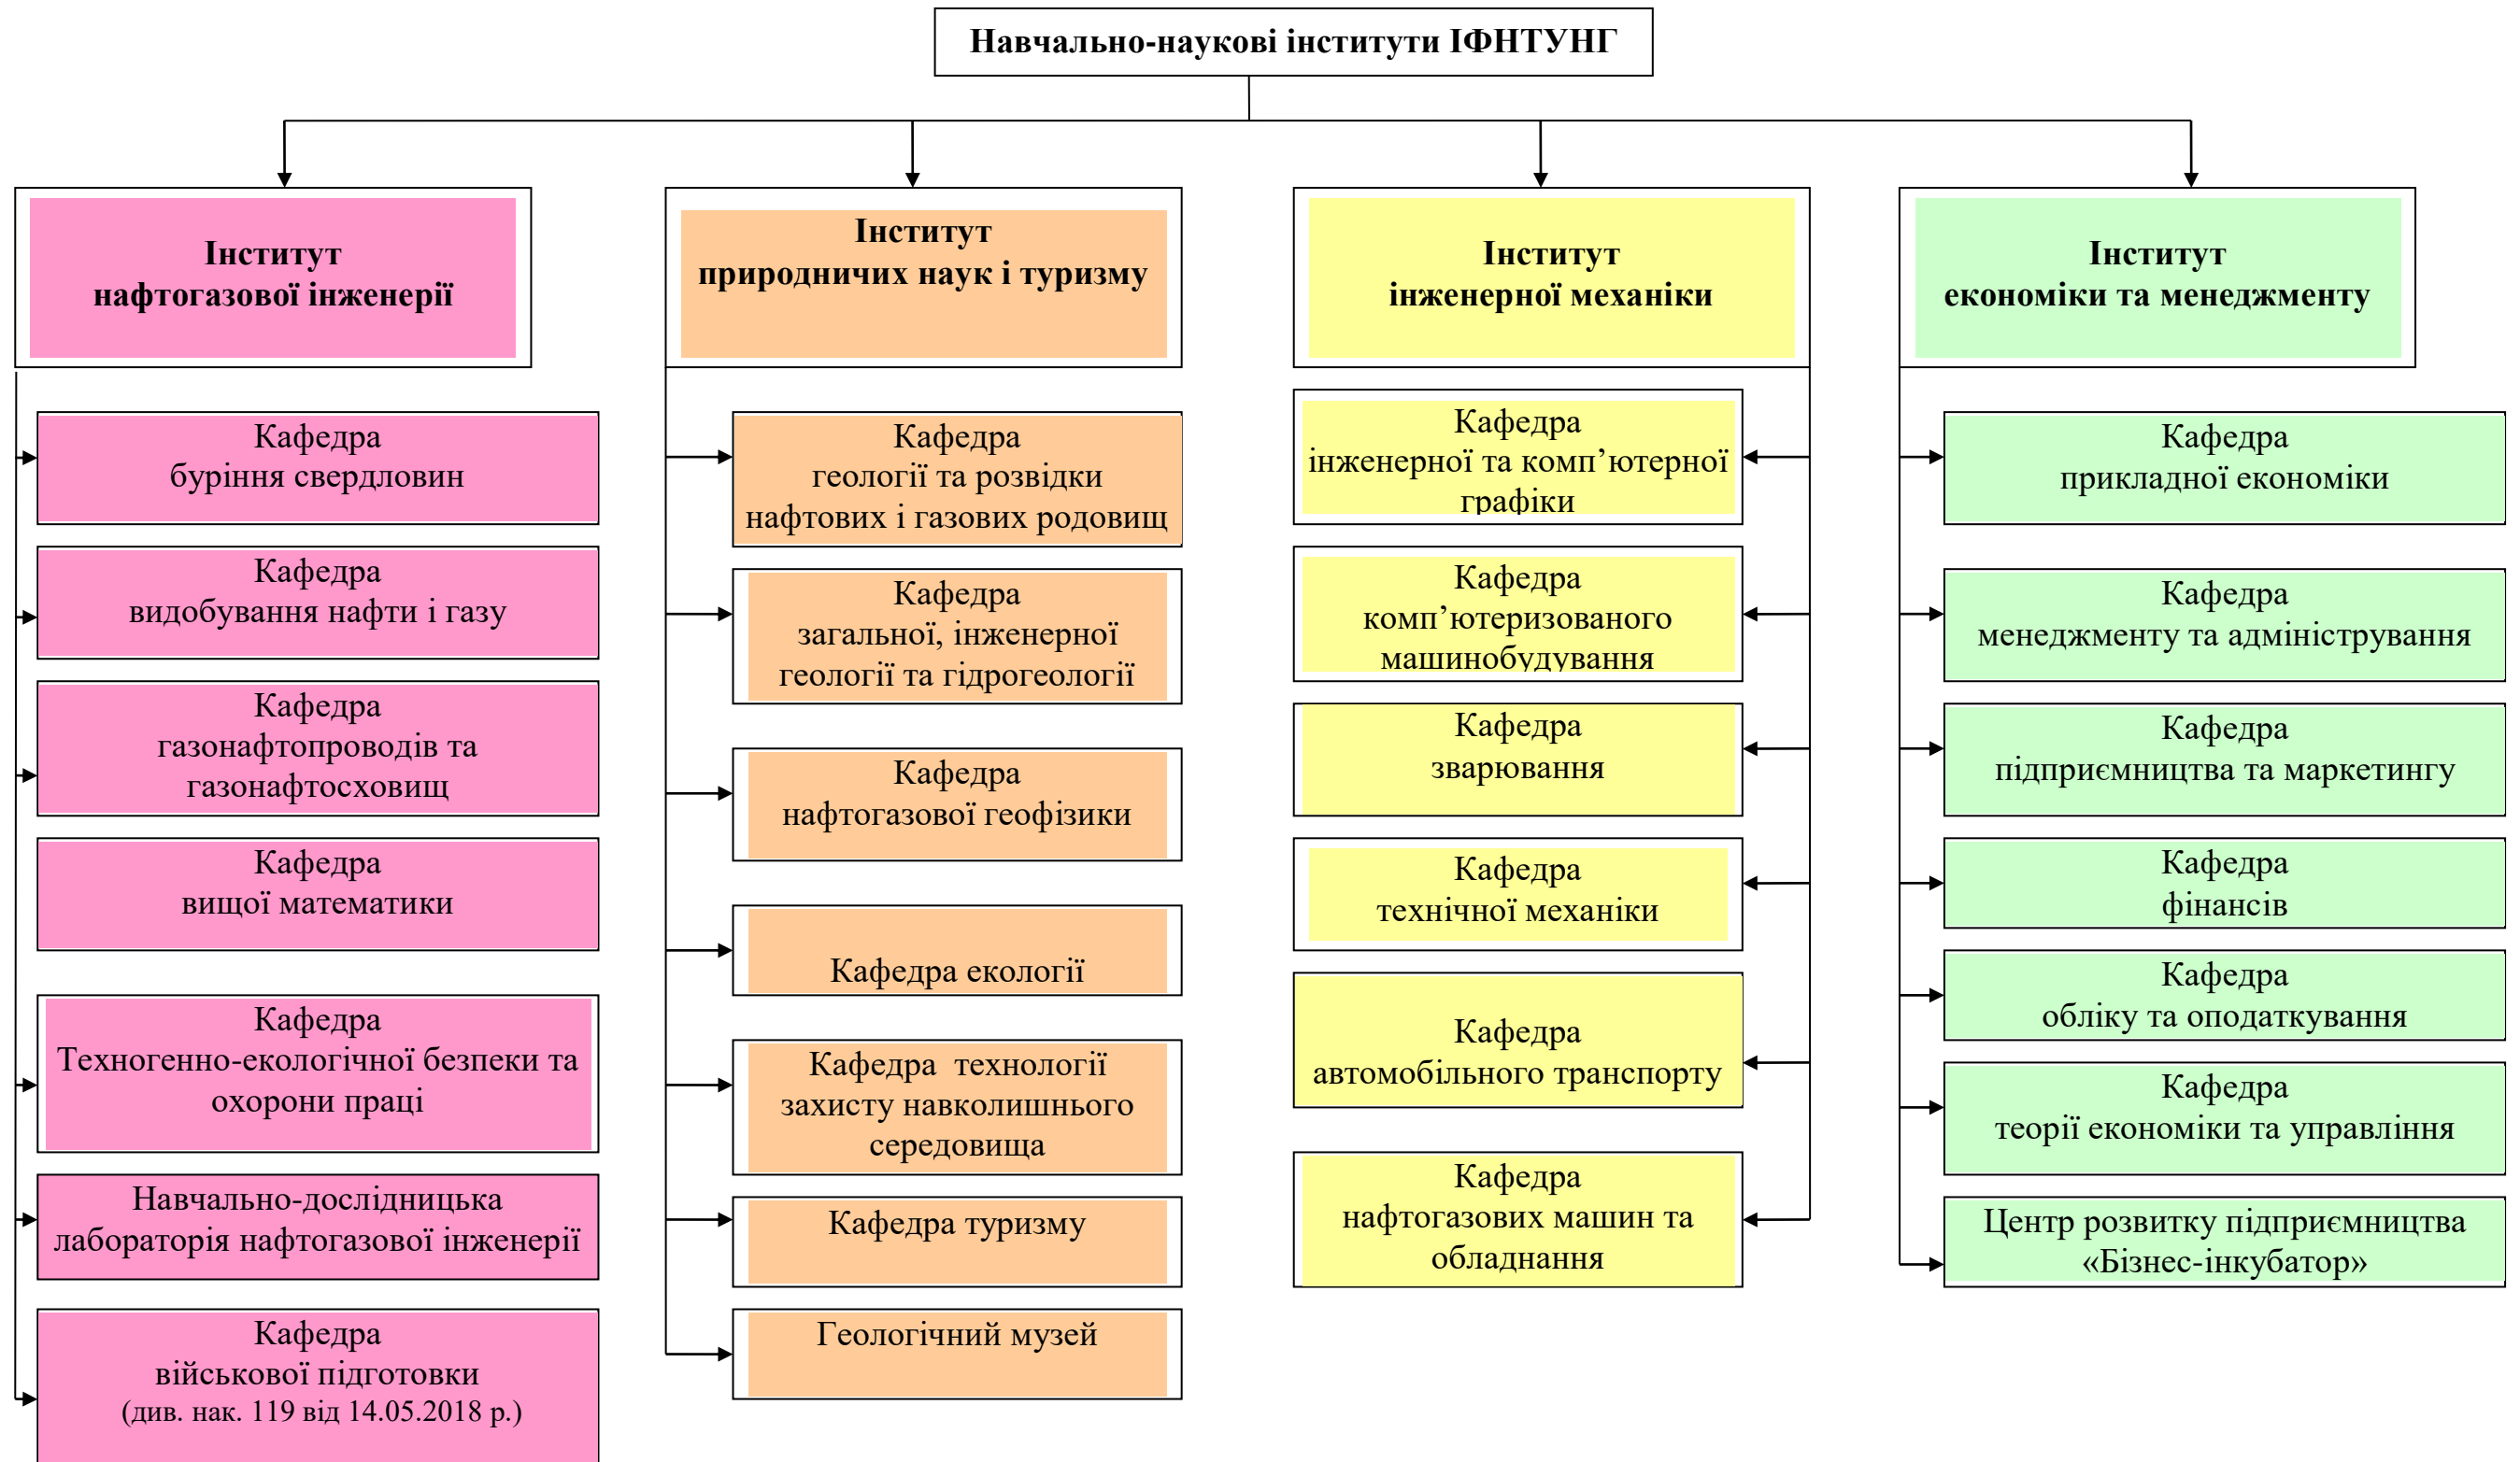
Навчально-наукові інститути ІФНТУНГ

Інститут нафтогазової інженерії

Кафедра буріння свердловин

Кафедра видобування нафти і газу

Кафедра газонафтопроводів та газонафтосховищ

Кафедра вищої математики

Кафедра Техногенно-екологічної безпеки та охорони праці

Навчально-дослідницька лабораторія нафтогазової інженерії

Кафедра військової підготовки (див. нак. 119 від 14.05.2018 р.)

Інститут природничих наук і туризму

Кафедра геології та розвідки нафтових і газових родовищ

Кафедра загальної, інженерної геології та гідрогеології

Кафедра нафтогазової геофізики

Кафедра екології

Кафедра технології захисту навколишнього середовища

Кафедра туризму

Геологічний музей

Інститут інженерної механіки

Кафедра інженерної та комп’ютерної графіки

Кафедра комп’ютеризованого машинобудування

Кафедра зварювання

Кафедра технічної механіки

Кафедра автомобільного транспорту

Кафедра нафтогазових машин та обладнання

Інститут економіки та менеджменту

Кафедра прикладної економіки

Кафедра менеджменту та адміністрування

Кафедра підприємництва та маркетингу

Кафедра фінансів

Кафедра обліку та оподаткування

Кафедра теорії економіки та управління

Центр розвитку підприємництва «Бізнес-інкубатор»